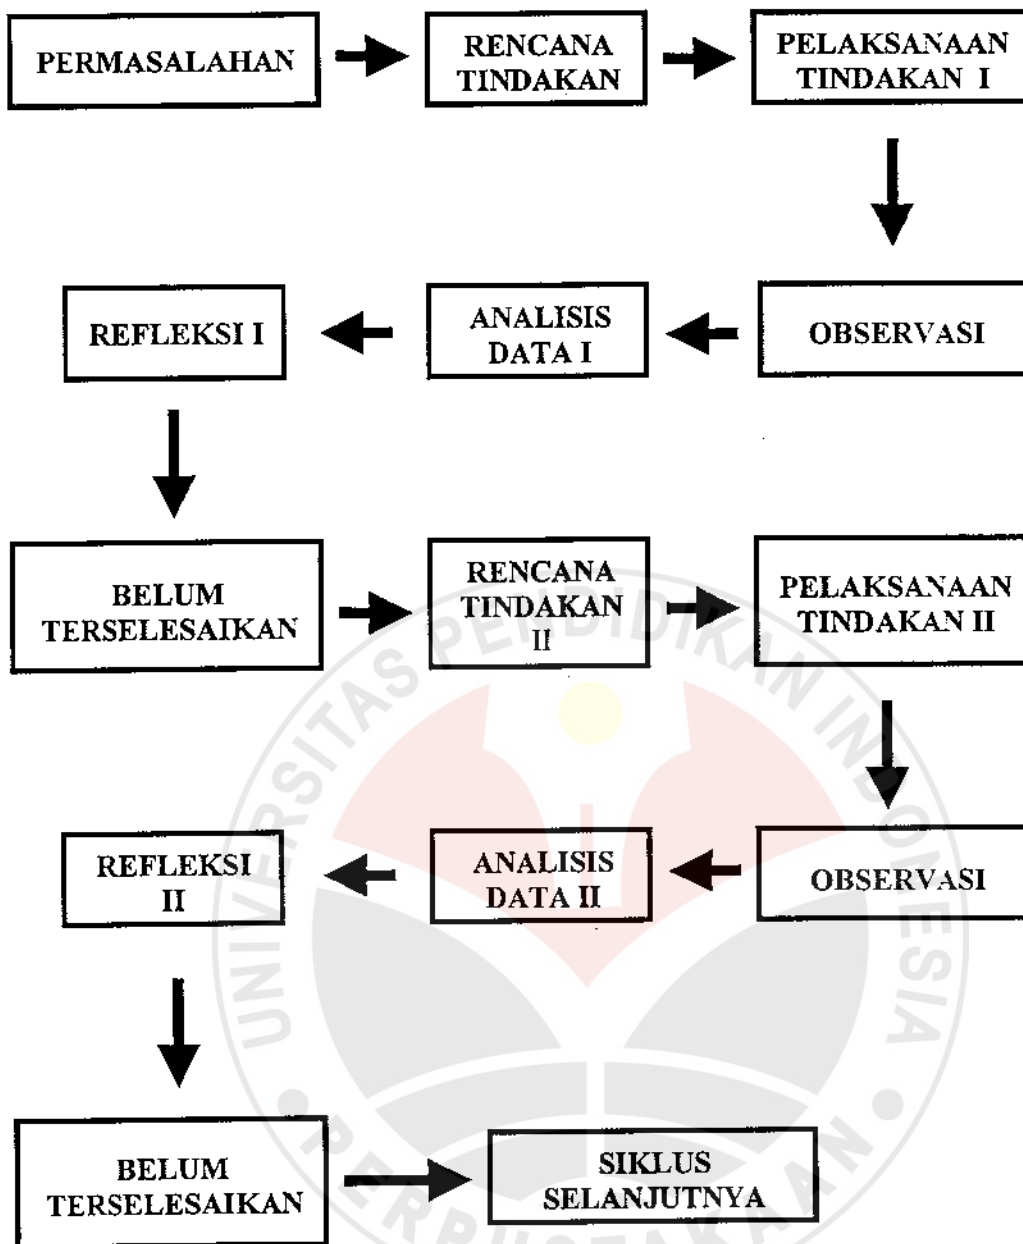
PERMASALAHAN

RENCANA TINDAKAN

PELAKSANAAN TINDAKAN I

OBSERVASI

ANALISIS DATA I

REFLEKSI I

BELUM TERSELESAIKAN

RENCANA TINDAKAN II

PELAKSANAAN TINDAKAN II

OBSERVASI

ANALISIS DATA II

REFLEKSI II

BELUM TERSELESAIKAN

SIKLUS SELANJUTNYA

UNIVERSITAS PENDIDIKAN INDONESIA

PERPUSTAKAAN